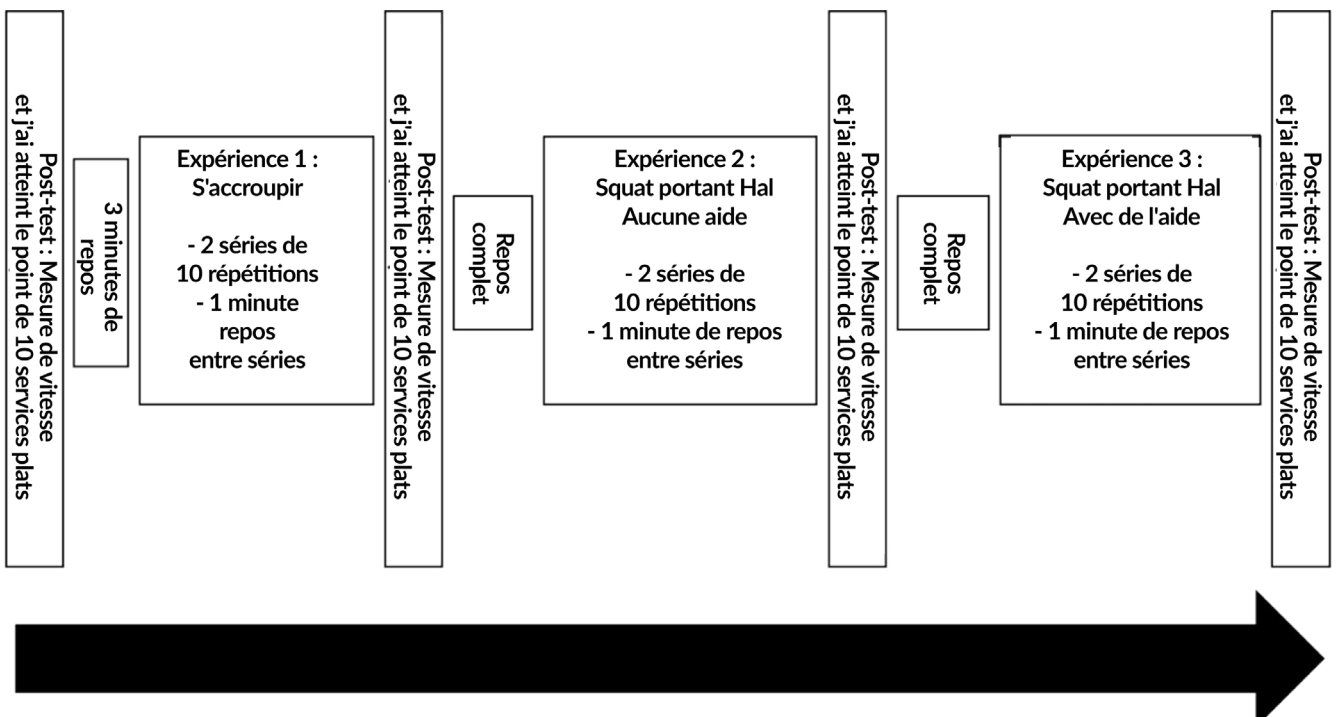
Post-test : Mesure de vitesse et j'ai atteint le point de 10 services plats

3 minutes de repos

Expérience 1 :
S'accroupir

- 2 séries de 10 répétitions
- 1 minute repos entre séries

Post-test : Mesure de vitesse et j'ai atteint le point de 10 services plats

Repos complet

Expérience 2 :
Squat portant Hal
Aucune aide

- 2 séries de 10 répétitions
- 1 minute de repos entre séries

Post-test : Mesure de vitesse et j'ai atteint le point de 10 services plats

Repos complet

Expérience 3 :
Squat portant Hal
Avec de l'aide

- 2 séries de 10 répétitions
- 1 minute de repos entre séries

Post-test : Mesure de vitesse et j'ai atteint le point de 10 services plats